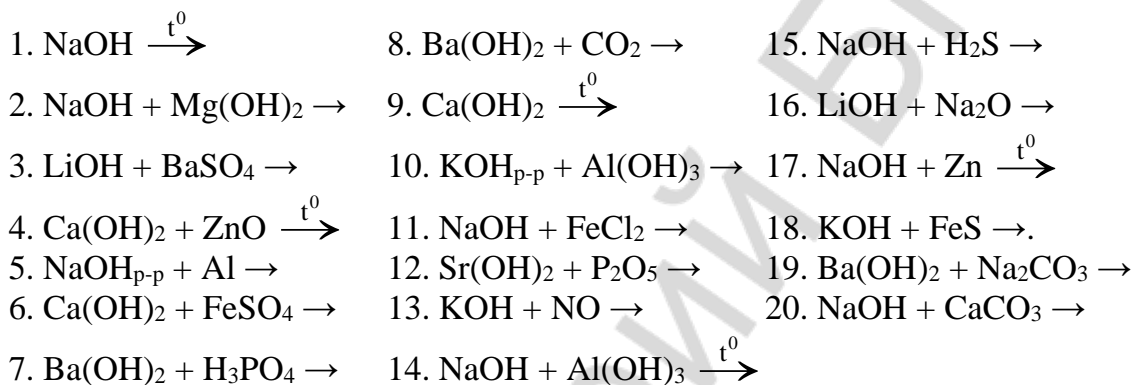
1. $NaOH \xrightarrow{t^0}$

2. $NaOH + Mg(OH)_2 \rightarrow$

3. $LiOH + BaSO_4 \rightarrow$

4. $Ca(OH)_2 + ZnO \xrightarrow{t^0}$

5. $NaOH_{р-р} + Al \rightarrow$

6. $Ca(OH)_2 + FeSO_4 \rightarrow$

7. $Ba(OH)_2 + H_3PO_4 \rightarrow$

8. $Ba(OH)_2 + CO_2 \rightarrow$

9. $Ca(OH)_2 \xrightarrow{t^0}$

10. $KOH_{р-р} + Al(OH)_3 \rightarrow$

11. $NaOH + FeCl_2 \rightarrow$

12. $Sr(OH)_2 + P_2O_5 \rightarrow$

13. $KOH + NO \rightarrow$

14. $NaOH + Al(OH)_3 \xrightarrow{t^0}$

15. $NaOH + H_2S \rightarrow$

16. $LiOH + Na_2O \rightarrow$

17. $NaOH + Zn \xrightarrow{t^0}$

18. $KOH + FeS \rightarrow$.

19. $Ba(OH)_2 + Na_2CO_3 \rightarrow$

20. $NaOH + CaCO_3 \rightarrow$